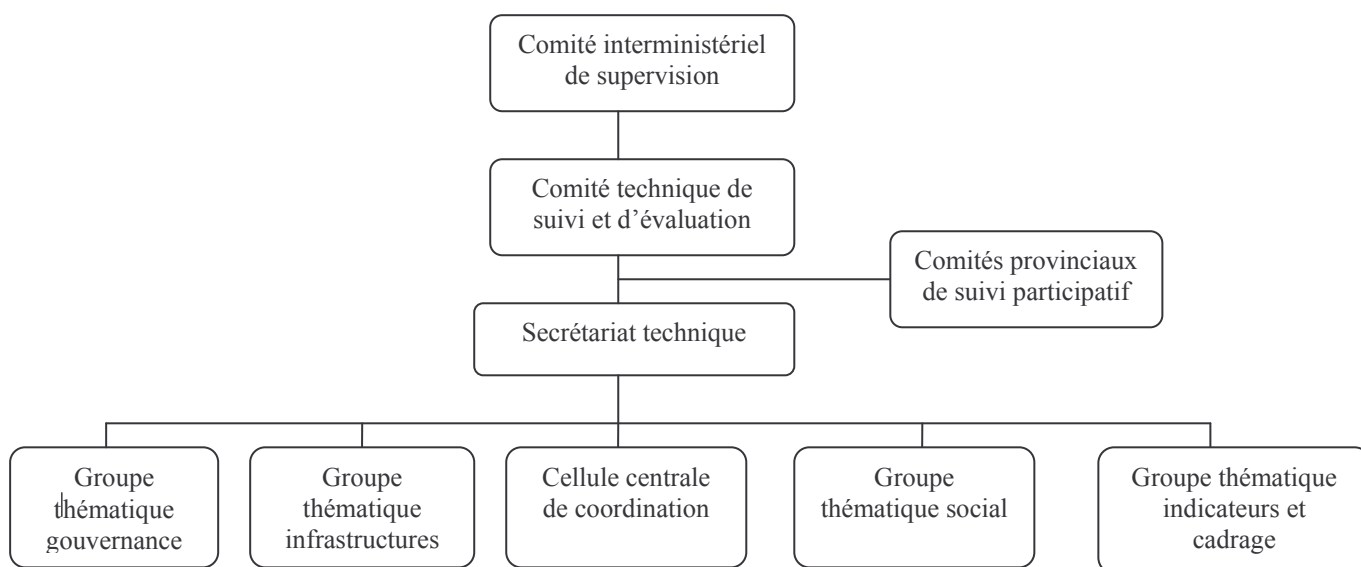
Comité interministériel de supervision

Comité technique de suivi et d'évaluation

Comités provinciaux de suivi participatif

Secrétariat technique

Groupe thématique gouvernance

Groupe thématique infrastructures

Cellule centrale de coordination

Groupe thématique social

Groupe thématique indicateurs et cadrage